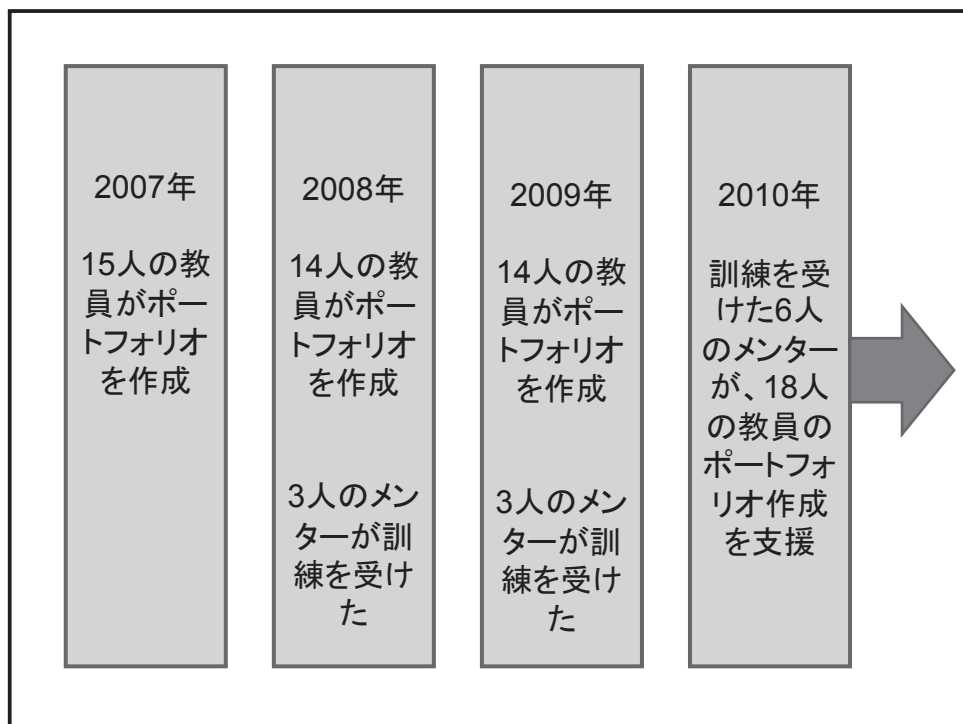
2007年

15人の教員がポートフォリオを作成

2008年

14人の教員がポートフォリオを作成

3人のメンターが訓練を受けた

2009年

14人の教員がポートフォリオを作成

3人のメンターが訓練を受けた

2010年

訓練を受けた6人のメンターが、18人の教員のポートフォリオ作成を支援